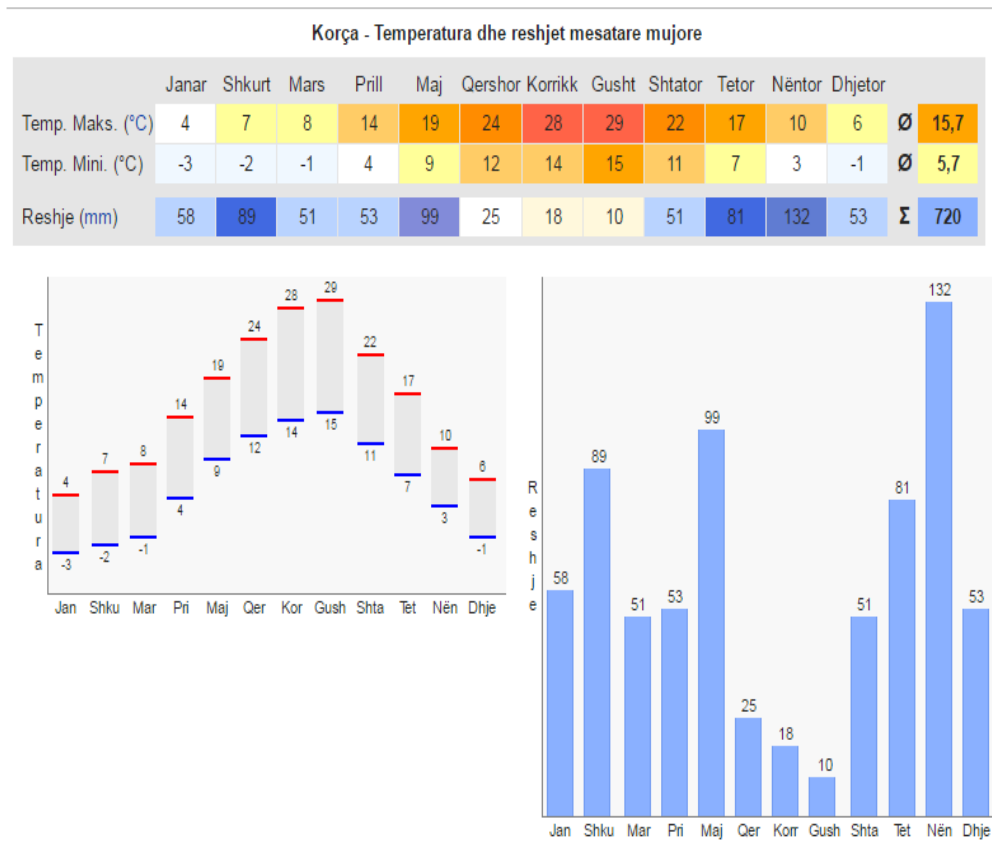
Korça - Temperatura dhe reshjet mesatare mujore

| | Janar | Shkurt | Mars | Prill | Maj | Qershor | Korrikk | Gusht | Shtator | Tetor | Nëntor | Dhjetor | | |
|---|---|---|---|---|---|---|---|---|---|---|---|---|---|---|
| Temp. Maks. (°C) | 4 | 7 | 8 | 14 | 19 | 24 | 28 | 29 | 22 | 17 | 10 | 6 | Ø | 15,7 |
| Temp. Mini. (°C) | -3 | -2 | -1 | 4 | 9 | 12 | 14 | 15 | 11 | 7 | 3 | -1 | Ø | 5,7 |
| Reshje (mm) | 58 | 89 | 51 | 53 | 99 | 25 | 18 | 10 | 51 | 81 | 132 | 53 | Σ | 720 |

Temperatura

4 -3 7 -2 8 -1 14 4 19 9 24 12 28 14 29 15 22 11 17 7 10 3 6 -1

Jan Shku Mar Pri Maj Qer Kor Gush Shta Tet Nën Dhje

Reshje

58 89 51 53 99 25 18 10 51 81 132 53

Jan Shku Mar Pri Maj Qer Korr Gush Shta Tet Nën Dhje